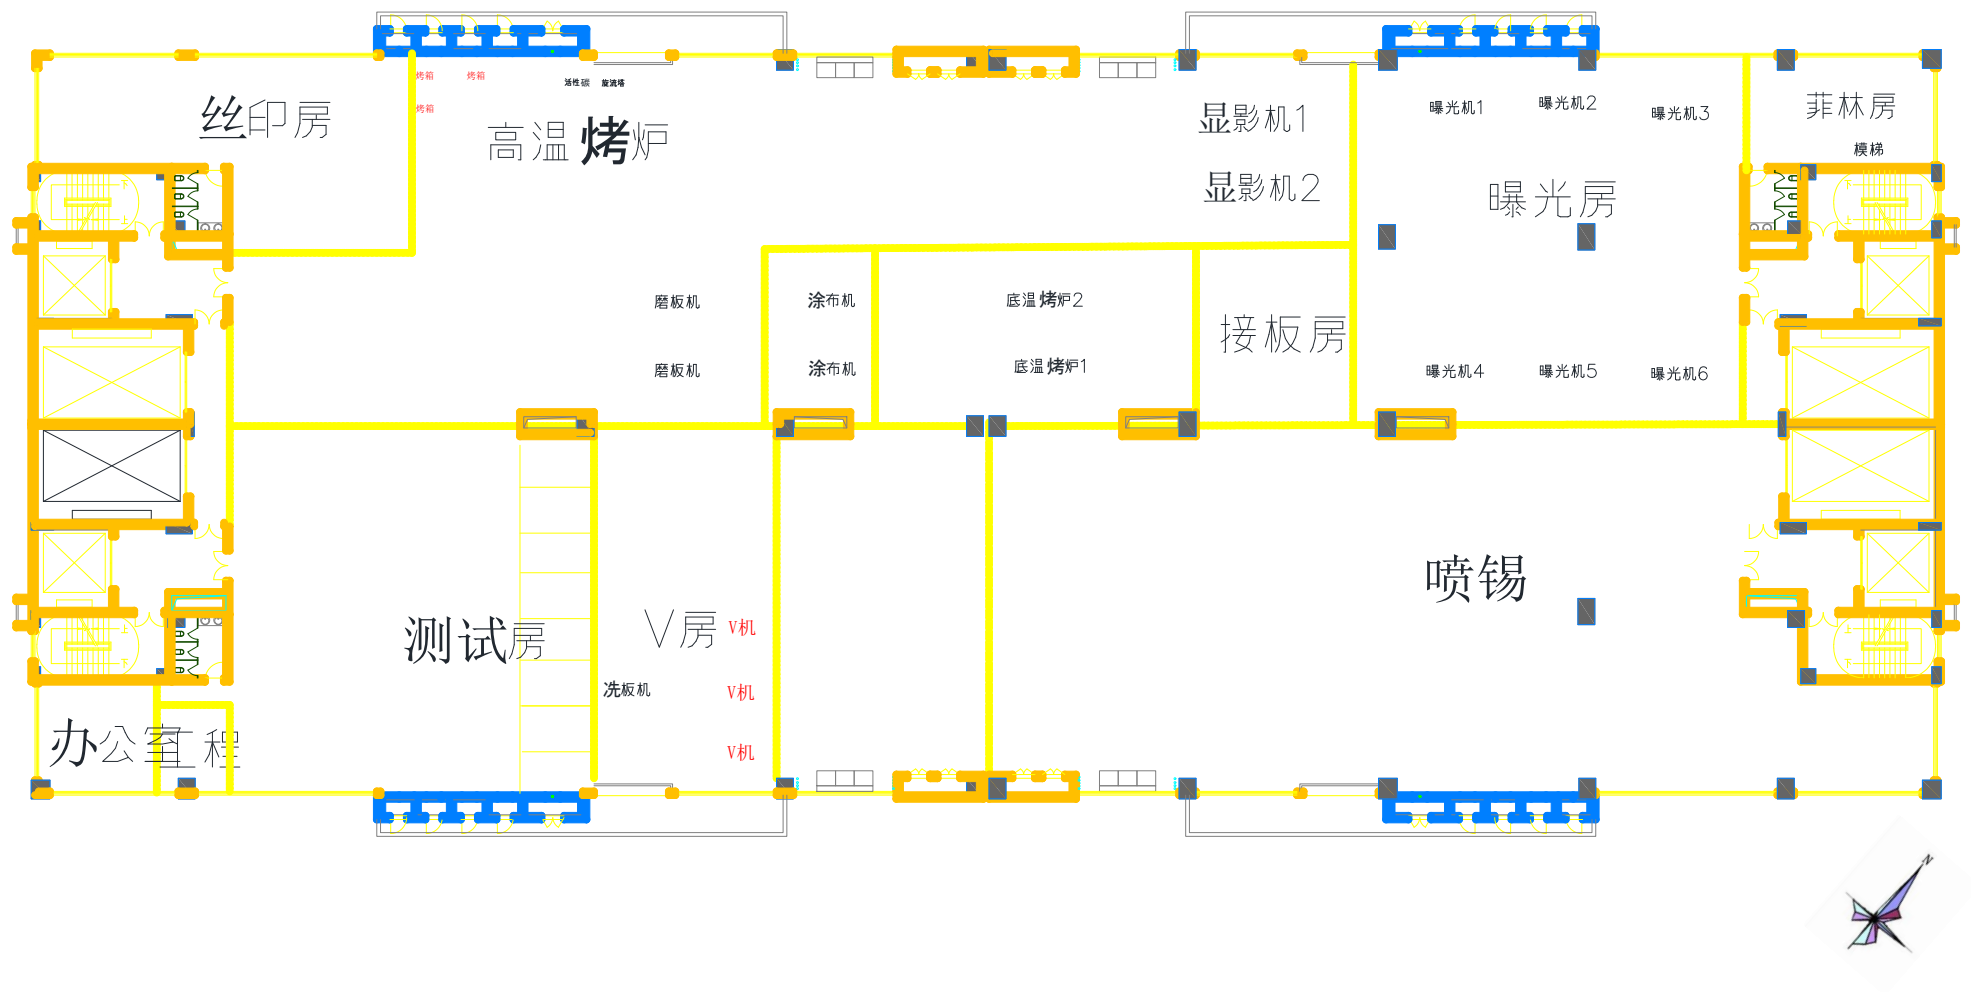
丝印房

烤箱 烤箱
烤箱
活性碳 旋流塔

高温烤炉

显影机1
显影机2

曝光机1 曝光机2 曝光机3

曝光房

菲林房
楼梯

磨板机
磨板机

涂布机
涂布机

底温烤炉2
底温烤炉1

接板房

曝光机4 曝光机5 曝光机6

喷锡

测试房

V房 V机
V机
V机

冼板机

办公室 工程

N